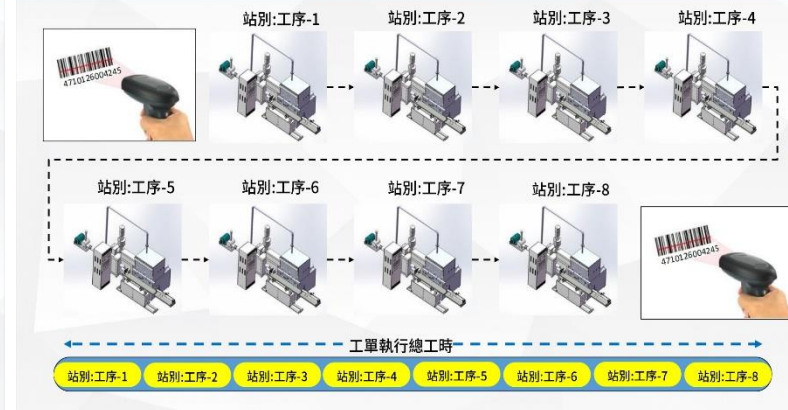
4710126004245

站別:工序-1

站別:工序-2

站別:工序-3

站別:工序-4

站別:工序-5

站別:工序-6

站別:工序-7

站別:工序-8

4710126004245

工單執行總工時

站別:工序-1 站別:工序-2 站別:工序-3 站別:工序-4 站別:工序-5 站別:工序-6 站別:工序-7 站別:工序-8